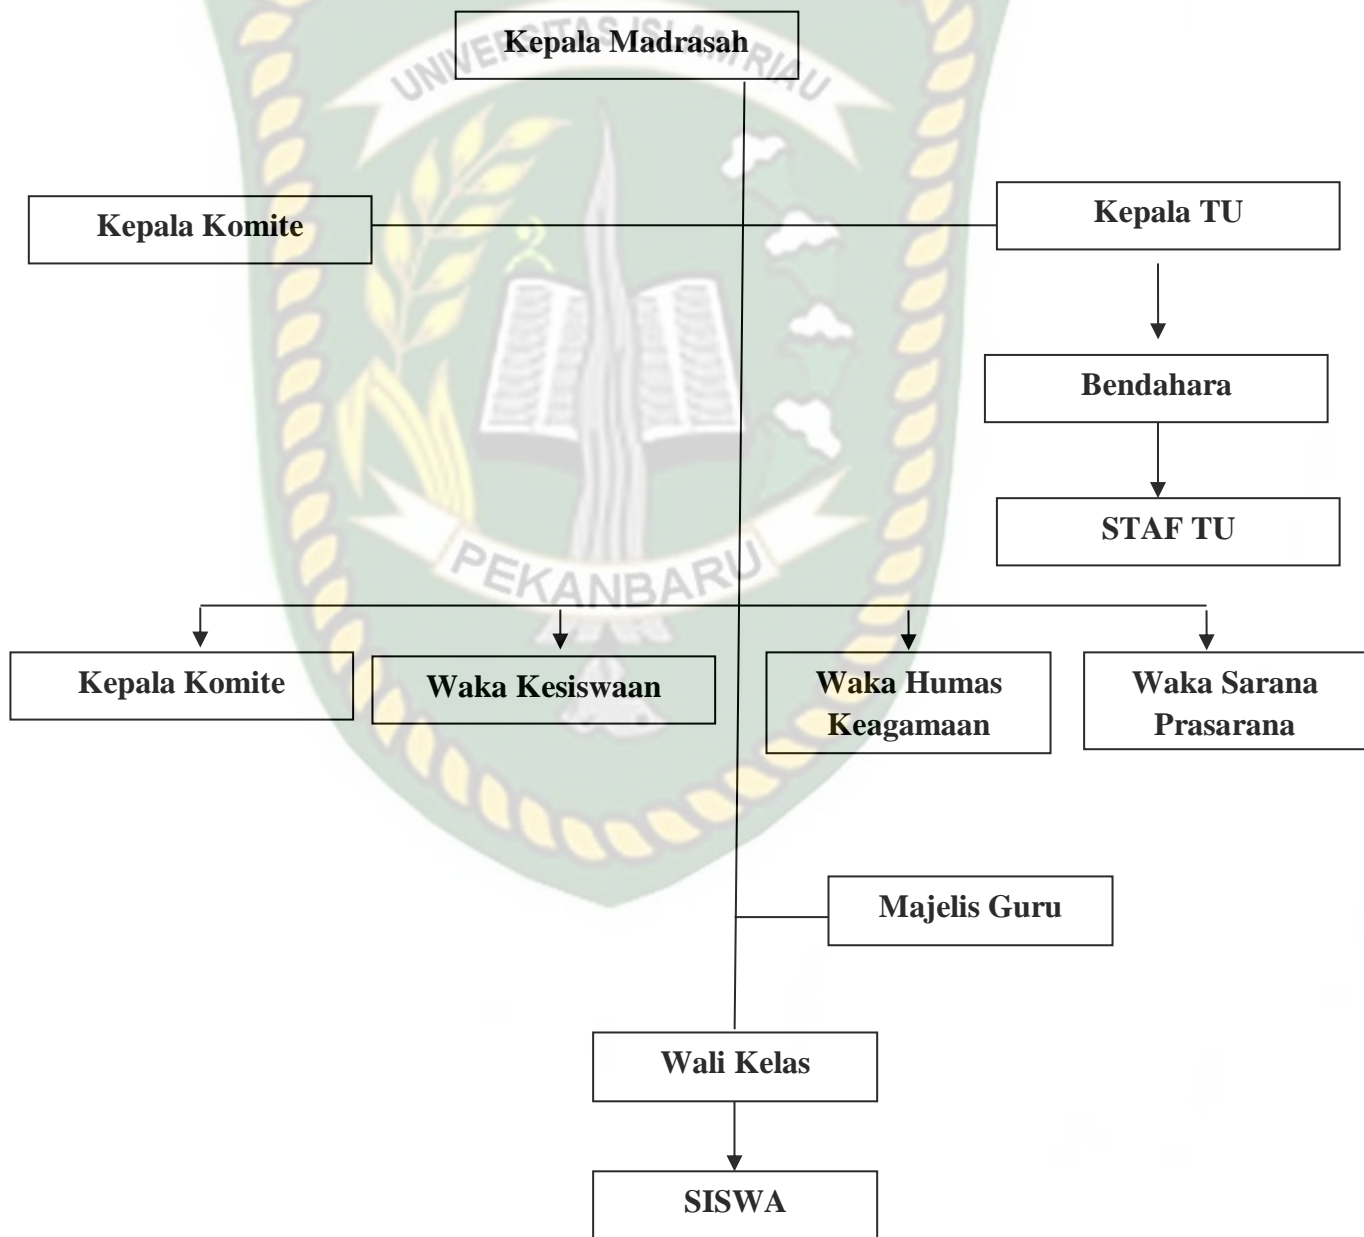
UNIVERSITAS ISLAM RIAU

Kepala Madrasah

Kepala Komite

Kepala TU

Bendahara

STAF TU

PEKANBARU

Kepala Komite

Waka Kesiswaan

Waka Humas Keagamaan

Waka Sarana Prasarana

Majelis Guru

Wali Kelas

SISWA